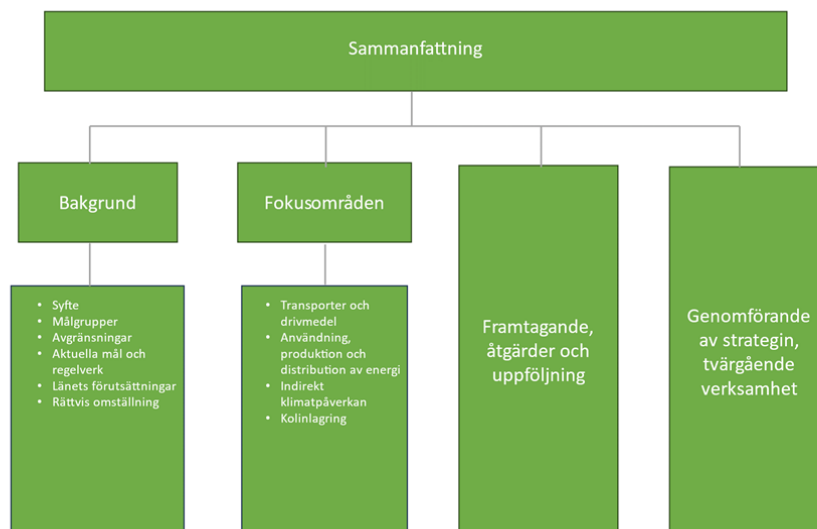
Sammanfattning

Bakgrund

- Syfte
- Målgrupper
- Avgränsningar
- Aktuella mål och regelverk
- Länets förutsättningar
- Rättvis omställning

Fokusområden

- Transporter och drivmedel
- Användning, produktion och distribution av energi
- Indirekt klimatpåverkan
- Kolinlagring

Framtagande, åtgärder och uppföljning

Genomförande av strategin, tvärgående verksamhet